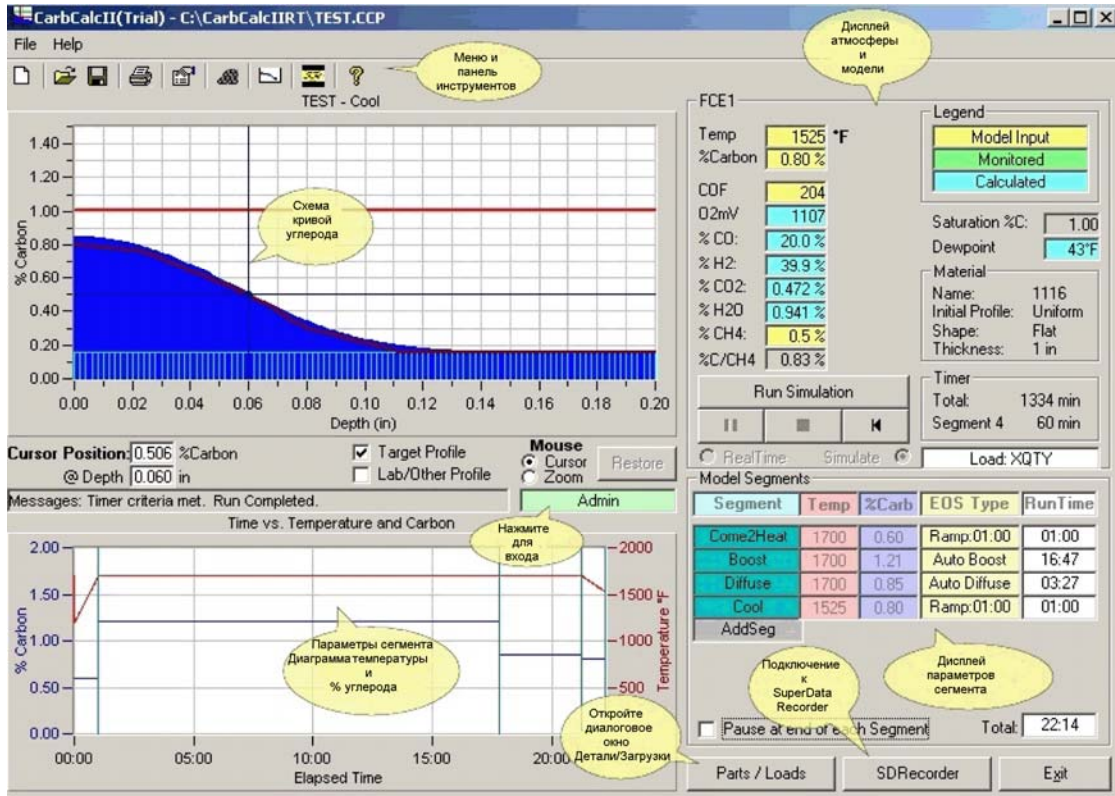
CarbCalcII(Trial) - C:\CarbCalcIIRT\TEST.CCP

File Help

Меню и панель инструментов

TEST - Cool

Дисплей атмосферы и модели

1.40
1.20
1.00
0.80
0.60
0.40
0.20
0.00
% Carbon

Схема кривой углерода

0.00 0.02 0.04 0.06 0.08 0.10 0.12 0.14 0.16 0.18 0.20
Depth (in)

FCE1

| Temp | 1525 | °F |
|---|---|---|
| %Carbon | 0.80 % | |
| COF | 204 | |
| O2mV | 1107 | |
| % CO: | 20.0 % | |
| % H2: | 39.9 % | |
| % CO2: | 0.472 % | |
| % H2O | 0.941 % | |
| % CH4: | 0.5 % | |
| %C/CH4 | 0.83 % | |

Legend
Model Input
Monitored
Calculated

Saturation %C: 1.00
Dewpoint 43°F

Material
Name: 1116
Initial Profile: Uniform
Shape: Flat
Thickness: 1 in

Run Simulation

Timer
Total: 1334 min
Segment 4 60 min

RealTime Simulate

Load: XQTY

Cursor Position: 0.506 %Carbon
@ Depth 0.060 in

Target Profile
Lab/Other Profile

Mouse
Cursor
Zoom

Restore

Messages: Timer criteria met. Run Completed.

Admin

Нажмите для входа

Time vs. Temperature and Carbon

2.00
1.50
1.00
0.50
0.00
% Carbon

2000
1500
1000
500
Temperature °F

Параметры сегмента Диаграмма температуры и % углерода

00:00 05:00 10:00 15:00 20:00
Elapsed Time

Model Segments

| Segment | Temp | %Carb | EOS Type | RunTime |
|---|---|---|---|---|
| Come2Heat | 1700 | 0.60 | Ramp:01:00 | 01:00 |
| Boost | 1700 | 1.21 | Auto Boost | 16:47 |
| Diffuse | 1700 | 0.85 | Auto Diffuse | 03:27 |
| Cool | 1525 | 0.80 | Ramp:01:00 | 01:00 |
| AddSeg | | | | |

Дисплей параметров сегмента

Подключение к SuperData Recorder

Откройте диалоговое окно Детали/Загрузки

Pause at end of each Segment

Total: 22:14

Parts / Loads

SDRecorder

Exit